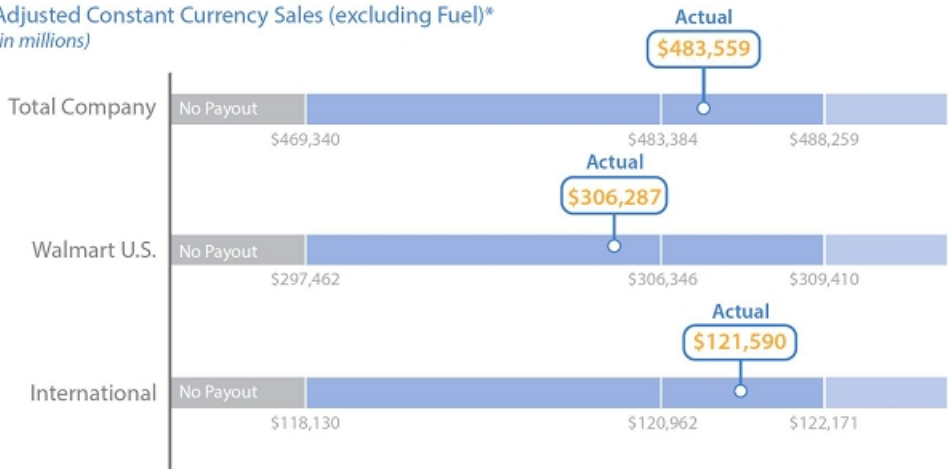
Adjusted Constant Currency Sales (excluding Fuel)*
(in millions)

Actual
$483,559

Total Company
No Payout
$469,340
$483,384
$488,259

Actual
$306,287

Walmart U.S.
No Payout
$297,462
$306,346
$309,410

Actual
$121,590

International
No Payout
$118,130
$120,962
$122,171